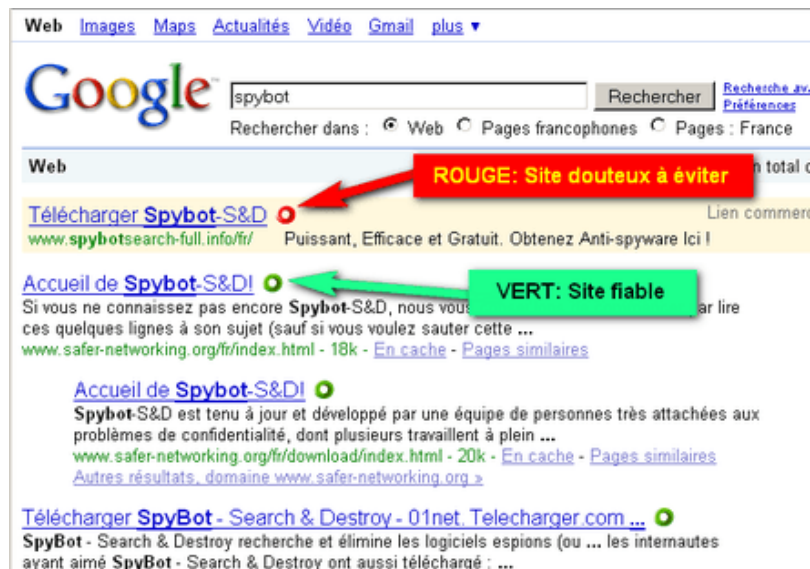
Web Images Maps Actualités Vidéo Gmail plus ▾

Google

spybot

Rechercher

Recherche av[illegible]
Préférences

Rechercher dans : Web Pages francophones Pages : France

Web

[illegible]n total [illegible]

ROUGE: Site douteux à éviter

Télécharger Spybot-S&D

Lien commer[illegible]

www.spybotsearch-full.info/fr/ Puissant, Efficace et Gratuit. Obtenez Anti-spyware Ici !

Accueil de Spybot-S&D!

VERT: Site fiable

Si vous ne connaissez pas encore Spybot-S&D, nous vous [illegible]ar lire ces quelques lignes à son sujet (sauf si vous voulez sauter cette ...
www.safer-networking.org/fr/index.html - 18k - En cache - Pages similaires

Accueil de Spybot-S&D!
Spybot-S&D est tenu à jour et développé par une équipe de personnes très attachées aux problèmes de confidentialité, dont plusieurs travaillent à plein ...
www.safer-networking.org/fr/download/index.html - 20k - En cache - Pages similaires
Autres résultats, domaine www.safer-networking.org »

Télécharger SpyBot - Search & Destroy - 01net. Telecharger.com ...
SpyBot - Search & Destroy recherche et élimine les logiciels espions (ou ... les internautes ayant aimé SpyBot - Search & Destroy ont aussi téléchargé : ...